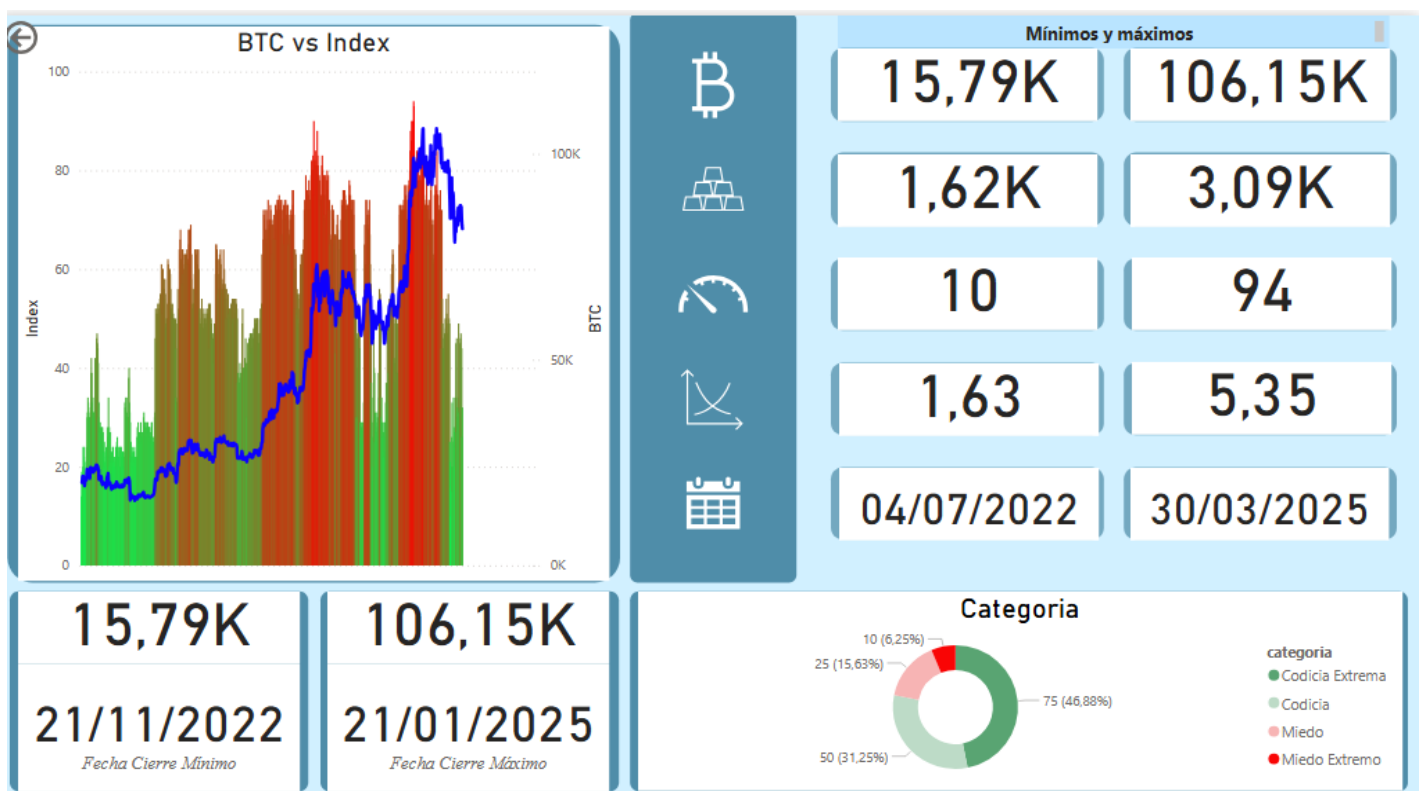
BTC vs Index

100
80
60
40
20
0
Index

100K
50K
0K
BTC

Mínimos y máximos

15,79K
106,15K
1,62K
3,09K
10
94
1,63
5,35
04/07/2022
30/03/2025

15,79K
21/11/2022
Fecha Cierre Mínimo

106,15K
21/01/2025
Fecha Cierre Máximo

Categoria

10 (6,25%)
25 (15,63%)
50 (31,25%)
75 (46,88%)

categoria
Codicia Extrema
Codicia
Miedo
Miedo Extremo